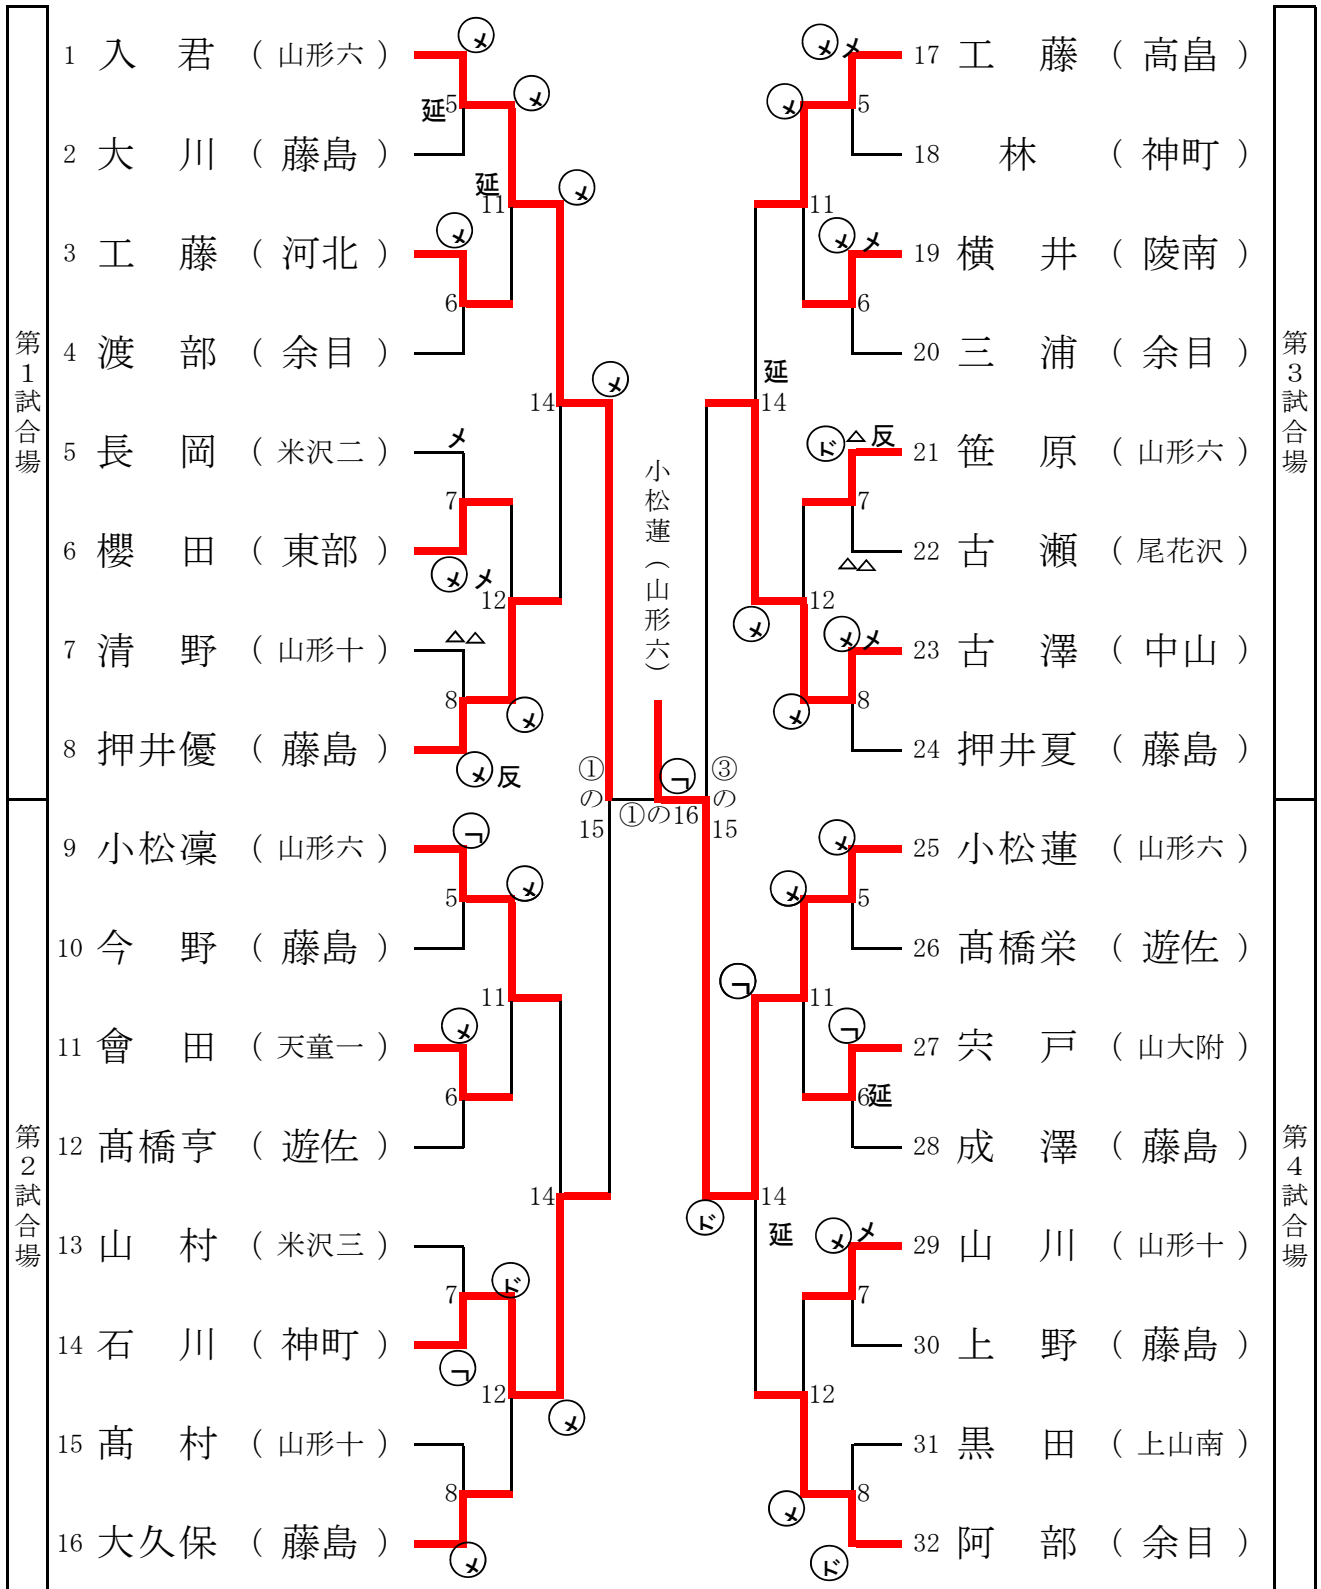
第1試合場

1 入 君 （山形六）
2 大 川 （藤島）
3 工 藤 （河北）
4 渡 部 （余目）
5 長 岡 （米沢二）
6 櫻 田 （東部）
7 清 野 （山形十）
8 押井優 （藤島）

第2試合場

9 小松凜 （山形六）
10 今 野 （藤島）
11 會 田 （天童一）
12 髙橋亨 （遊佐）
13 山 村 （米沢三）
14 石 川 （神町）
15 髙 村 （山形十）
16 大久保 （藤島）

第3試合場

17 工 藤 （高畠）
18 林 （神町）
19 横 井 （陵南）
20 三 浦 （余目）
21 笹 原 （山形六）
22 古 瀬 （尾花沢）
23 古 澤 （中山）
24 押井夏 （藤島）

第4試合場

25 小松蓮 （山形六）
26 髙橋栄 （遊佐）
27 宍 戸 （山大附）
28 成 澤 （藤島）
29 山 川 （山形十）
30 上 野 （藤島）
31 黒 田 （上山南）
32 阿 部 （余目）

小松蓮（山形六）

①の15 ①の16 ③の15

延 5 11 6 14 7 12 8 5 11 6 14 7 12 8
延 11 延 14 延 延 6延
メ メ メ メ メ メ メ 反 メ コ メ メ ド コ メ メ △△ メ メ コ
メ メ メ メ メ メ ド 反 △ △△ メ メ メ メ メ メ メ コ コ ド メ メ ド